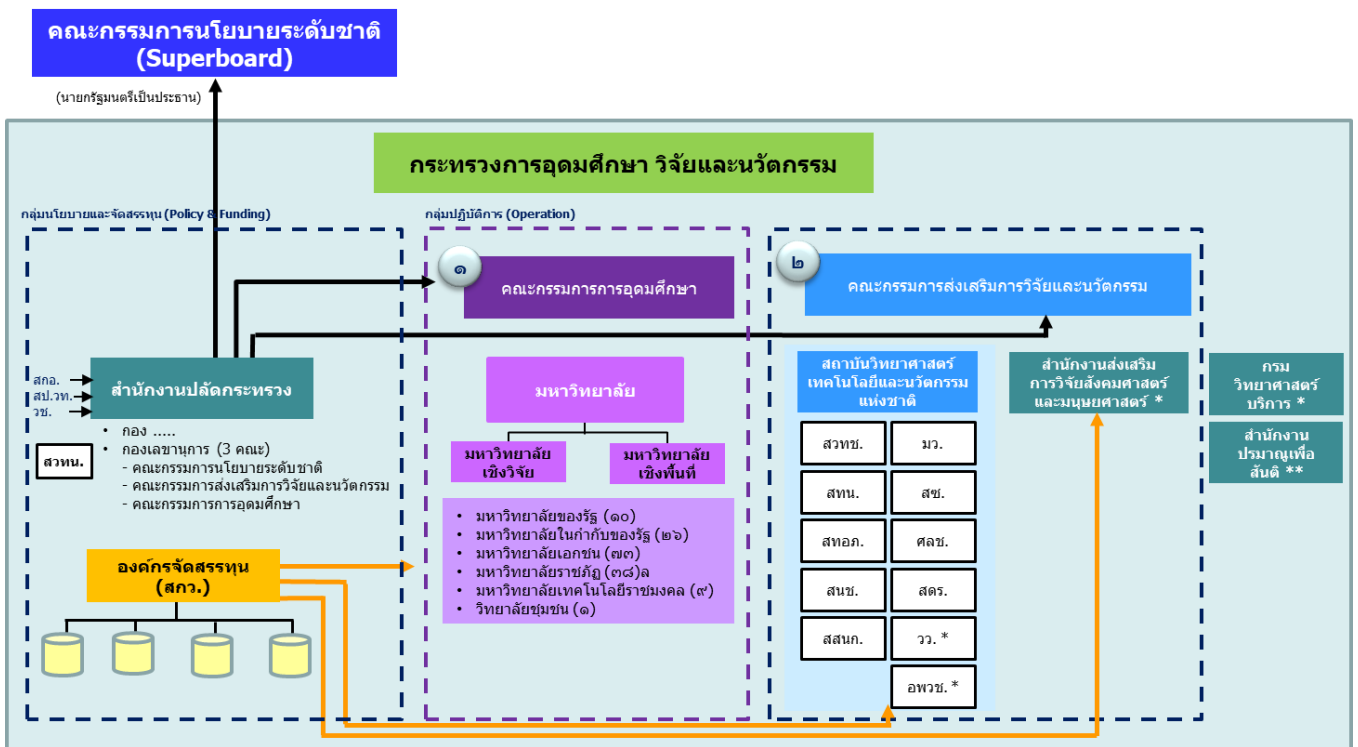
คณะกรรมการนโยบายระดับชาติ (Superboard)

(นายกรัฐมนตรีเป็นประธาน)

กระทรวงการอุดมศึกษา วิจัยและนวัตกรรม

กลุ่มนโยบายและจัดสรรทุน (Policy & Funding)

กลุ่มปฏิบัติการ (Operation)

สกอ.
สป.วท.
วช.

สำนักงานปลัดกระทรวง

สวทน.

• กอง .....
• กองเลขานุการ (3 คณะ)
- คณะกรรมการนโยบายระดับชาติ
- คณะกรรมการส่งเสริมการวิจัยและนวัตกรรม
- คณะกรรมการการอุดมศึกษา

องค์กรจัดสรรทุน (สกว.)

๑

คณะกรรมการการอุดมศึกษา

มหาวิทยาลัย

มหาวิทยาลัยเชิงวิจัย

มหาวิทยาลัยเชิงพื้นที่

• มหาวิทยาลัยของรัฐ (๑๐)
• มหาวิทยาลัยในกำกับของรัฐ (๒๖)
• มหาวิทยาลัยเอกชน (๗๓)
• มหาวิทยาลัยราชภัฏ (๓๘)ล
• มหาวิทยาลัยเทคโนโลยีราชมงคล (๙)
• วิทยาลัยชุมชน (๑)

๒

คณะกรรมการส่งเสริมการวิจัยและนวัตกรรม

สถาบันวิทยาศาสตร์เทคโนโลยีและนวัตกรรมแห่งชาติ

| สวทช. | มว. |
|---|---|
| สทน. | สซ. |
| สทอภ. | ศลช. |
| สนช. | สดร. |
| สสนก. | วว. * |
| | อพวช. * |

สำนักงานส่งเสริมการวิจัยสังคมศาสตร์และมนุษยศาสตร์ *

กรมวิทยาศาสตร์บริการ *

สำนักงานปรมาณูเพื่อสันติ **